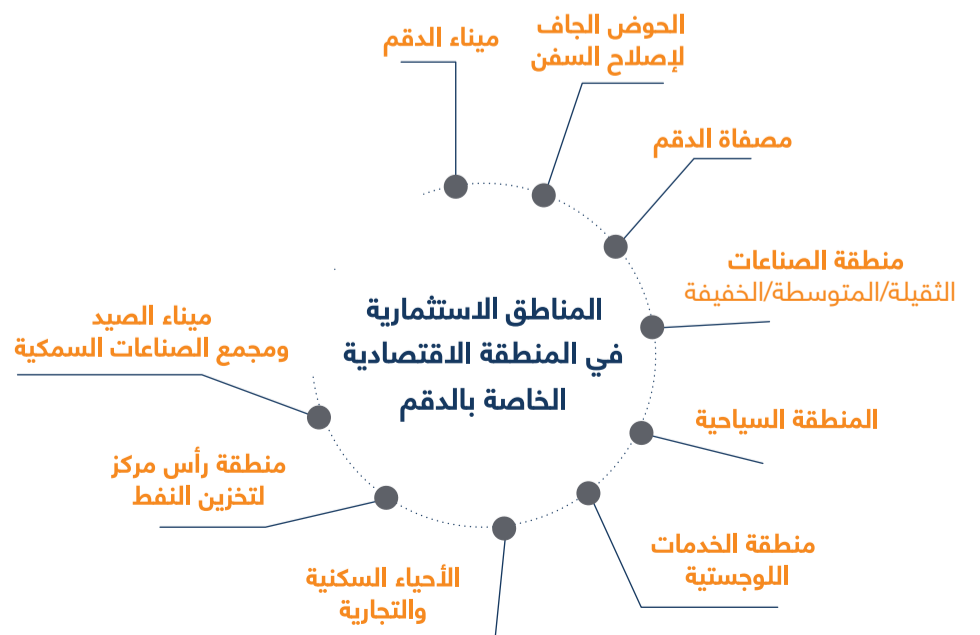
المناطق الاستثمارية في المنطقة الاقتصادية الخاصة بالدقم

ميناء الدقم

الحوض الجاف لإصلاح السفن

مصفاة الدقم

منطقة الصناعات
الثقيلة/المتوسطة/الخفيفة

المنطقة السياحية

منطقة الخدمات اللوجستية

الأحياء السكنية والتجارية

منطقة رأس مركز لتخزين النفط

ميناء الصيد ومجمع الصناعات السمكية